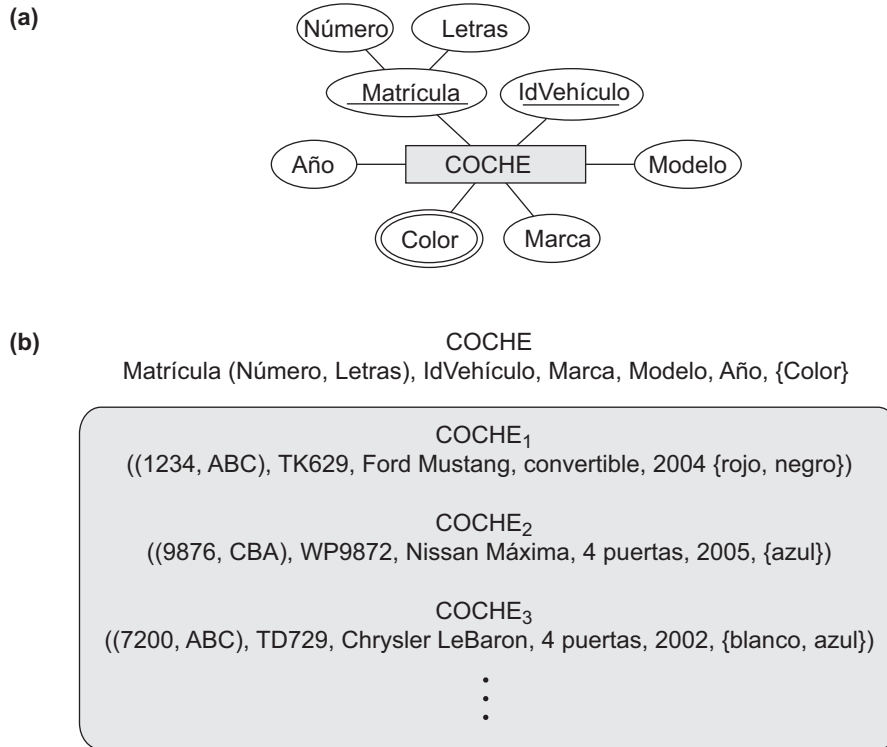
(a)

Número

Letras

Matrícula

IdVehículo

Año

COCHE

Modelo

Color

Marca

(b)

COCHE
Matrícula (Número, Letras), IdVehículo, Marca, Modelo, Año, {Color}

$COCHE_1$
((1234, ABC), TK629, Ford Mustang, convertible, 2004 {rojo, negro})

$COCHE_2$
((9876, CBA), WP9872, Nissan Máxima, 4 puertas, 2005, {azul})

$COCHE_3$
((7200, ABC), TD729, Chrysler LeBaron, 4 puertas, 2002, {blanco, azul})

⋮